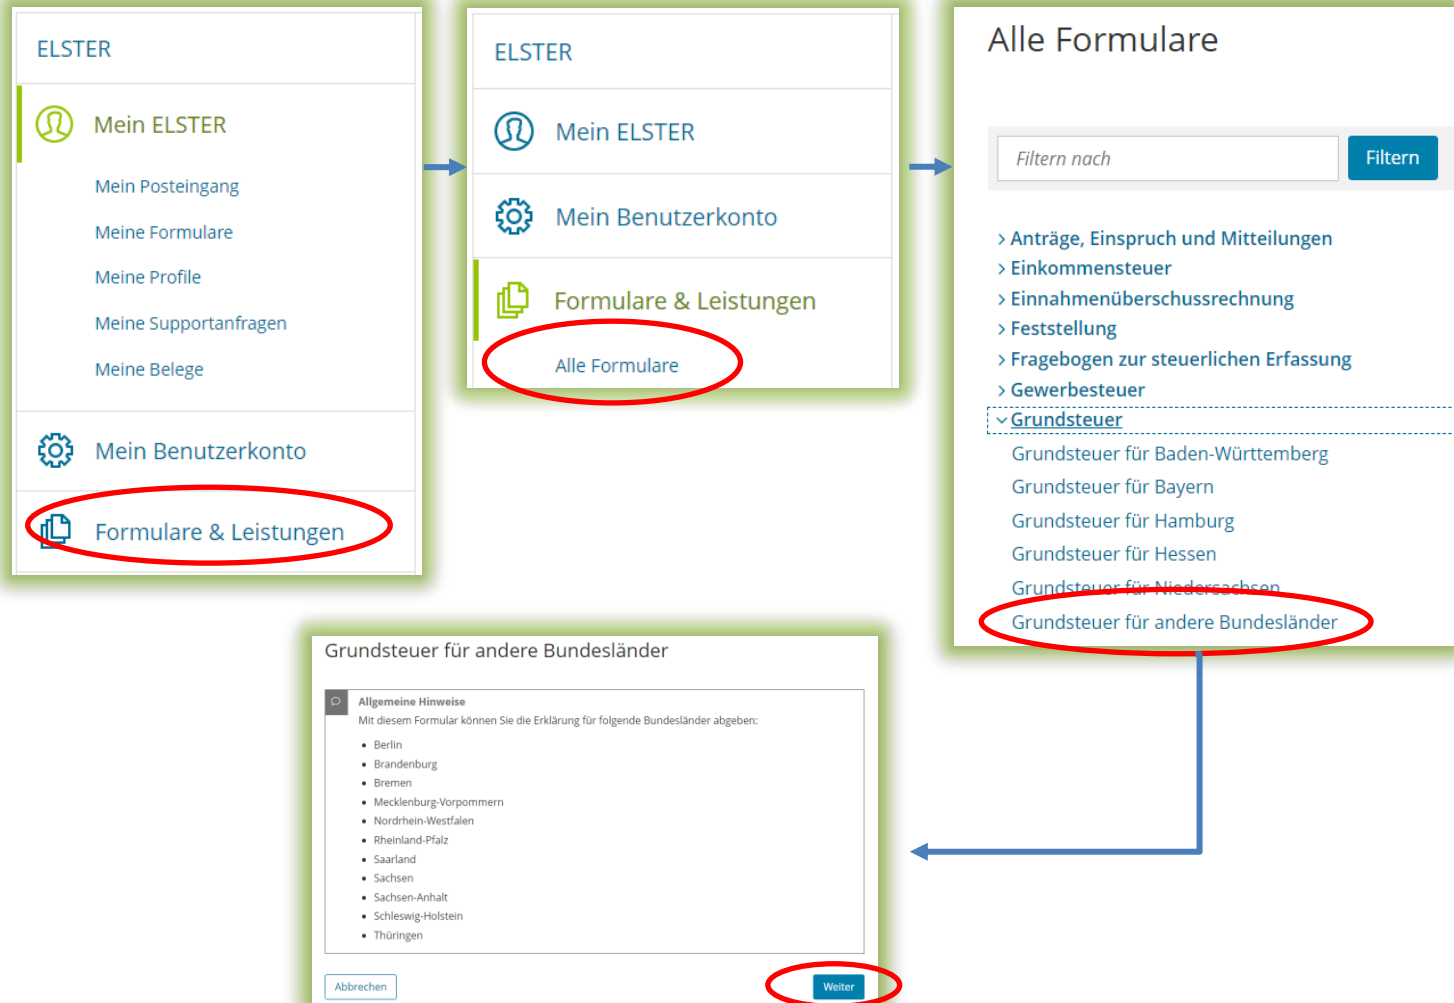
ELSTER

Mein ELSTER

Mein Posteingang

Meine Formulare

Meine Profile

Meine Supportanfragen

Meine Belege

Mein Benutzerkonto

Formulare & Leistungen

ELSTER

Mein ELSTER

Mein Benutzerkonto

Formulare & Leistungen

Alle Formulare

Alle Formulare

Filtern nach

Filtern

› Anträge, Einspruch und Mitteilungen
› Einkommensteuer
› Einnahmenüberschussrechnung
› Feststellung
› Fragebogen zur steuerlichen Erfassung
› Gewerbesteuer
⌄ Grundsteuer

Grundsteuer für Baden-Württemberg
Grundsteuer für Bayern
Grundsteuer für Hamburg
Grundsteuer für Hessen
Grundsteuer für Niedersachsen
Grundsteuer für andere Bundesländer

Grundsteuer für andere Bundesländer

Allgemeine Hinweise

Mit diesem Formular können Sie die Erklärung für folgende Bundesländer abgeben:

- Berlin
- Brandenburg
- Bremen
- Mecklenburg-Vorpommern
- Nordrhein-Westfalen
- Rheinland-Pfalz
- Saarland
- Sachsen
- Sachsen-Anhalt
- Schleswig-Holstein
- Thüringen

Abbrechen

Weiter